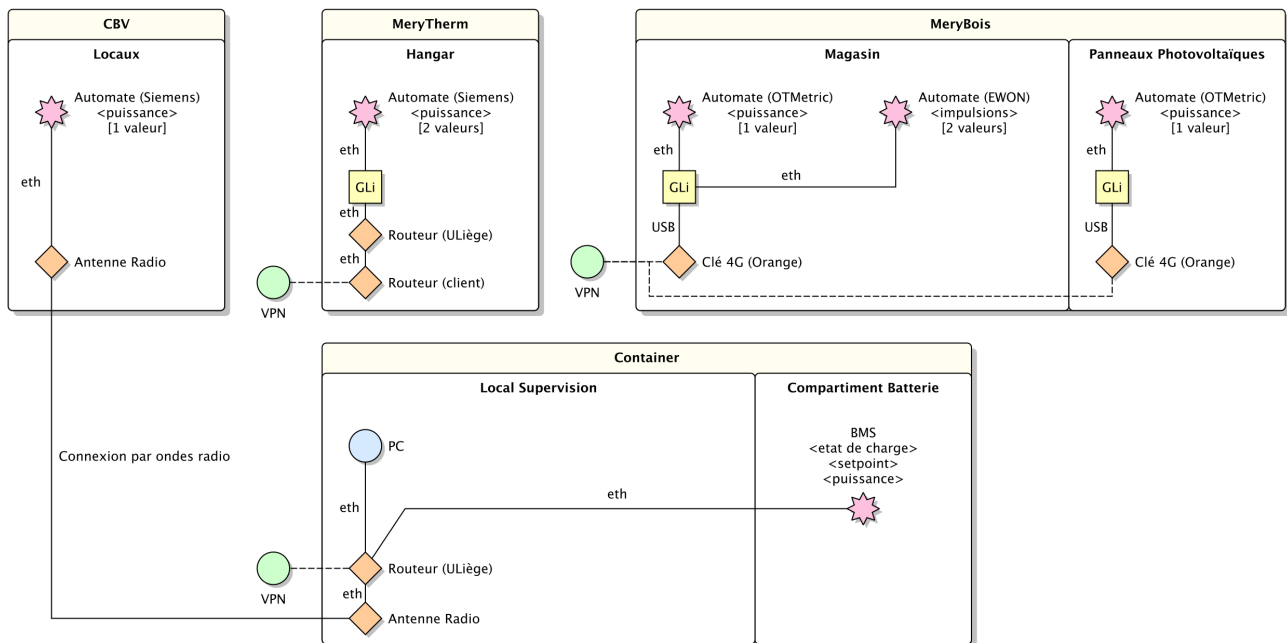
CBV

Locaux

Automate (Siemens)
<puissance>
[1 valeur]

eth

Antenne Radio

MeryTherm

Hangar

Automate (Siemens)
<puissance>
[2 valeurs]

eth

GLi

eth

Routeur (ULiège)

eth

Routeur (client)

VPN

MeryBois

Magasin

Automate (OTMetric)
<puissance>
[1 valeur]

Automate (EWON)
<impulsions>
[2 valeurs]

eth

GLi

eth

USB

Clé 4G (Orange)

VPN

Panneaux Photovoltaïques

Automate (OTMetric)
<puissance>
[1 valeur]

eth

GLi

USB

Clé 4G (Orange)

Container

Local Supervision

Compartiment Batterie

Connexion par ondes radio

PC

BMS
<etat de charge>
<setpoint>
<puissance>

eth

eth

VPN

Routeur (ULiège)

eth

Antenne Radio